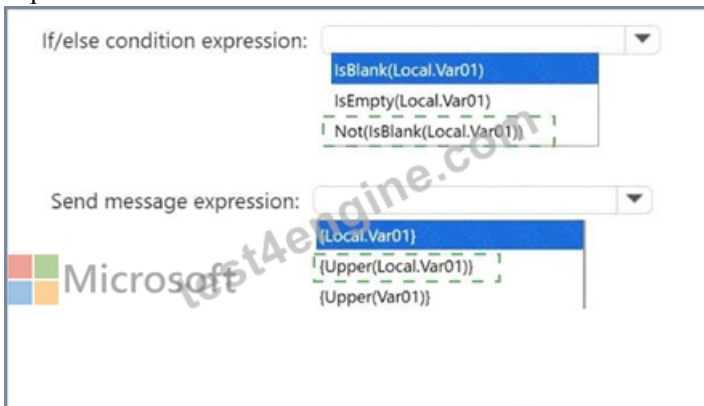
If/else condition expression:

IsBlank(Local.Var01)

IsEmpty(Local.Var01)

Not(IsBlank(Local.Var01))

Send message expression:

{Local.Var01}

{Upper(Local.Var01)}

{Upper(Var01)}

Microsoft

test4engine.com